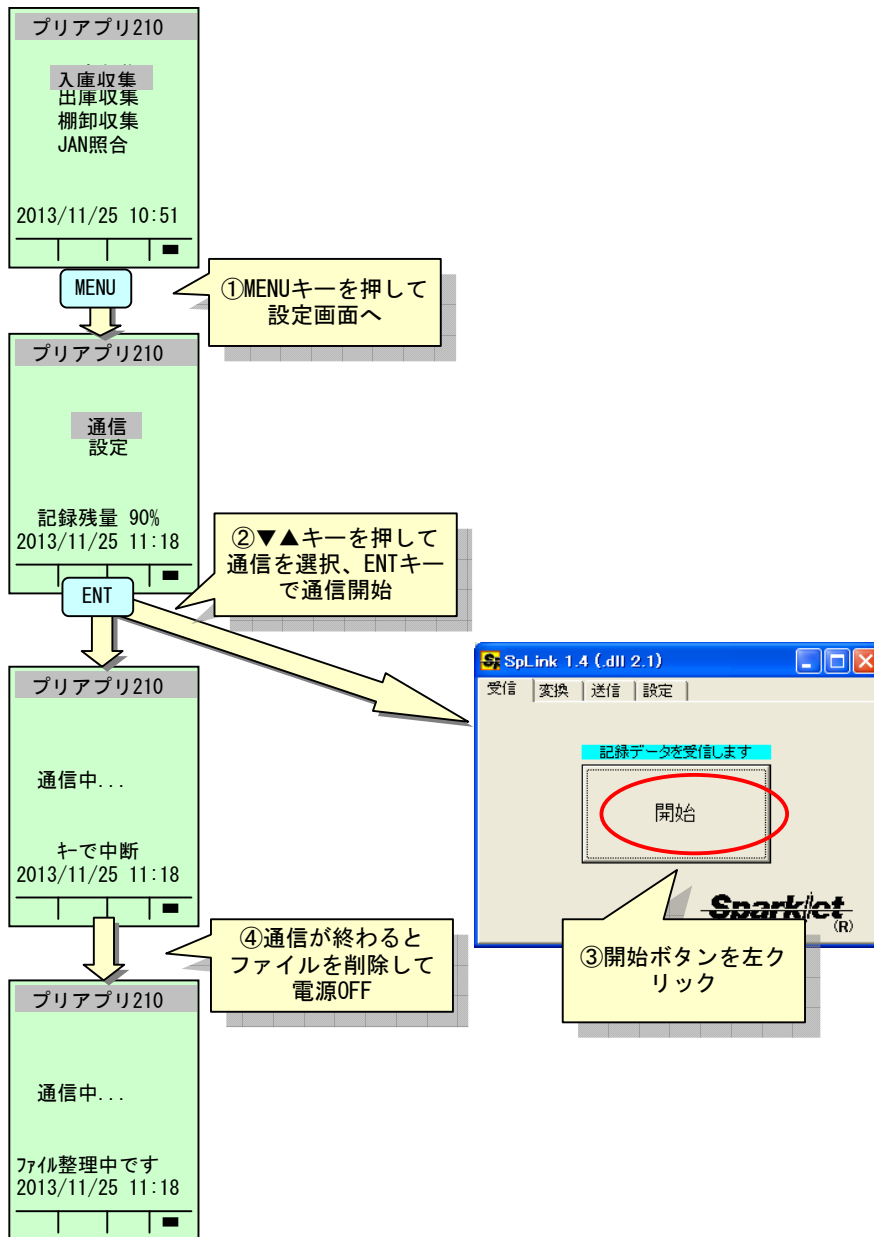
プリアプリ210

入庫収集
出庫収集
棚卸収集
JAN照合

2013/11/25 10:51

MENU

①MENUキーを押して設定画面へ

プリアプリ210

通信
設定

記録残量 90%
2013/11/25 11:18

ENT

②▼▲キーを押して通信を選択、ENTキーで通信開始

SpLink 1.4 (.dll 2.1)

受信 | 変換 | 送信 | 設定

記録データを受信します

開始

Sparklet (R)

③開始ボタンを左クリック

プリアプリ210

通信中...

ｷｰで中断
2013/11/25 11:18

④通信が終わるとファイルを削除して電源OFF

プリアプリ210

通信中...

ﾌｧｲﾙ整理中です
2013/11/25 11:18